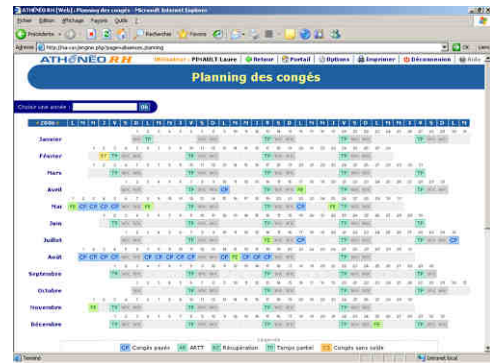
ATHÉNÉO RH [Web] : Planning des congés - Microsoft Internet Explorer

Fichier Édition Affichage Favoris Outils ?

Précédente Rechercher Favoris

Adresse http://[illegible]

OK Liens

ATHÉNÉO RH

Bienvenue : PIHAULT Laure | Retour | Portail | Options | Imprimer | Déconnexion | Aide

Planning des congés

Choisir une année : OK

« 2006 » L M M J V S D L M M J V S D L M M J V S D L M M J V S D L M M J V S D L M

Janvier

Février

Mars

Avril

Mai

Juin

Juillet

Août

Septembre

Octobre

Novembre

Décembre

Légende

CP Congés payés | AR ARTT | RC Récupération | TP Temps partiel | CS Congés sans solde

Terminé | Internet local